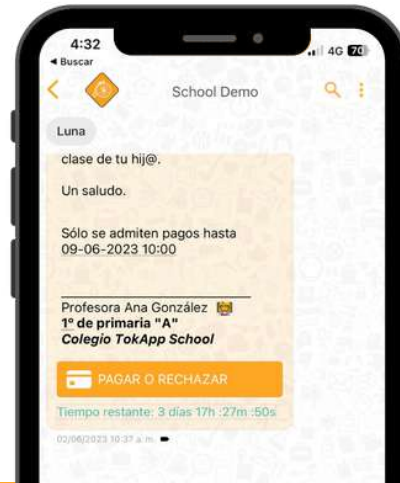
4:32
◂ Buscar
4G 70

School Demo

Luna

clase de tu hij@.

Un saludo.

Sólo se admiten pagos hasta 09-06-2023 10:00

Profesora Ana González
1º de primaria "A"
Colegio TokApp School

PAGAR O RECHAZAR

Tiempo restante: 3 días 17h :27m :50s

02/06/2023 10:37 a. m.